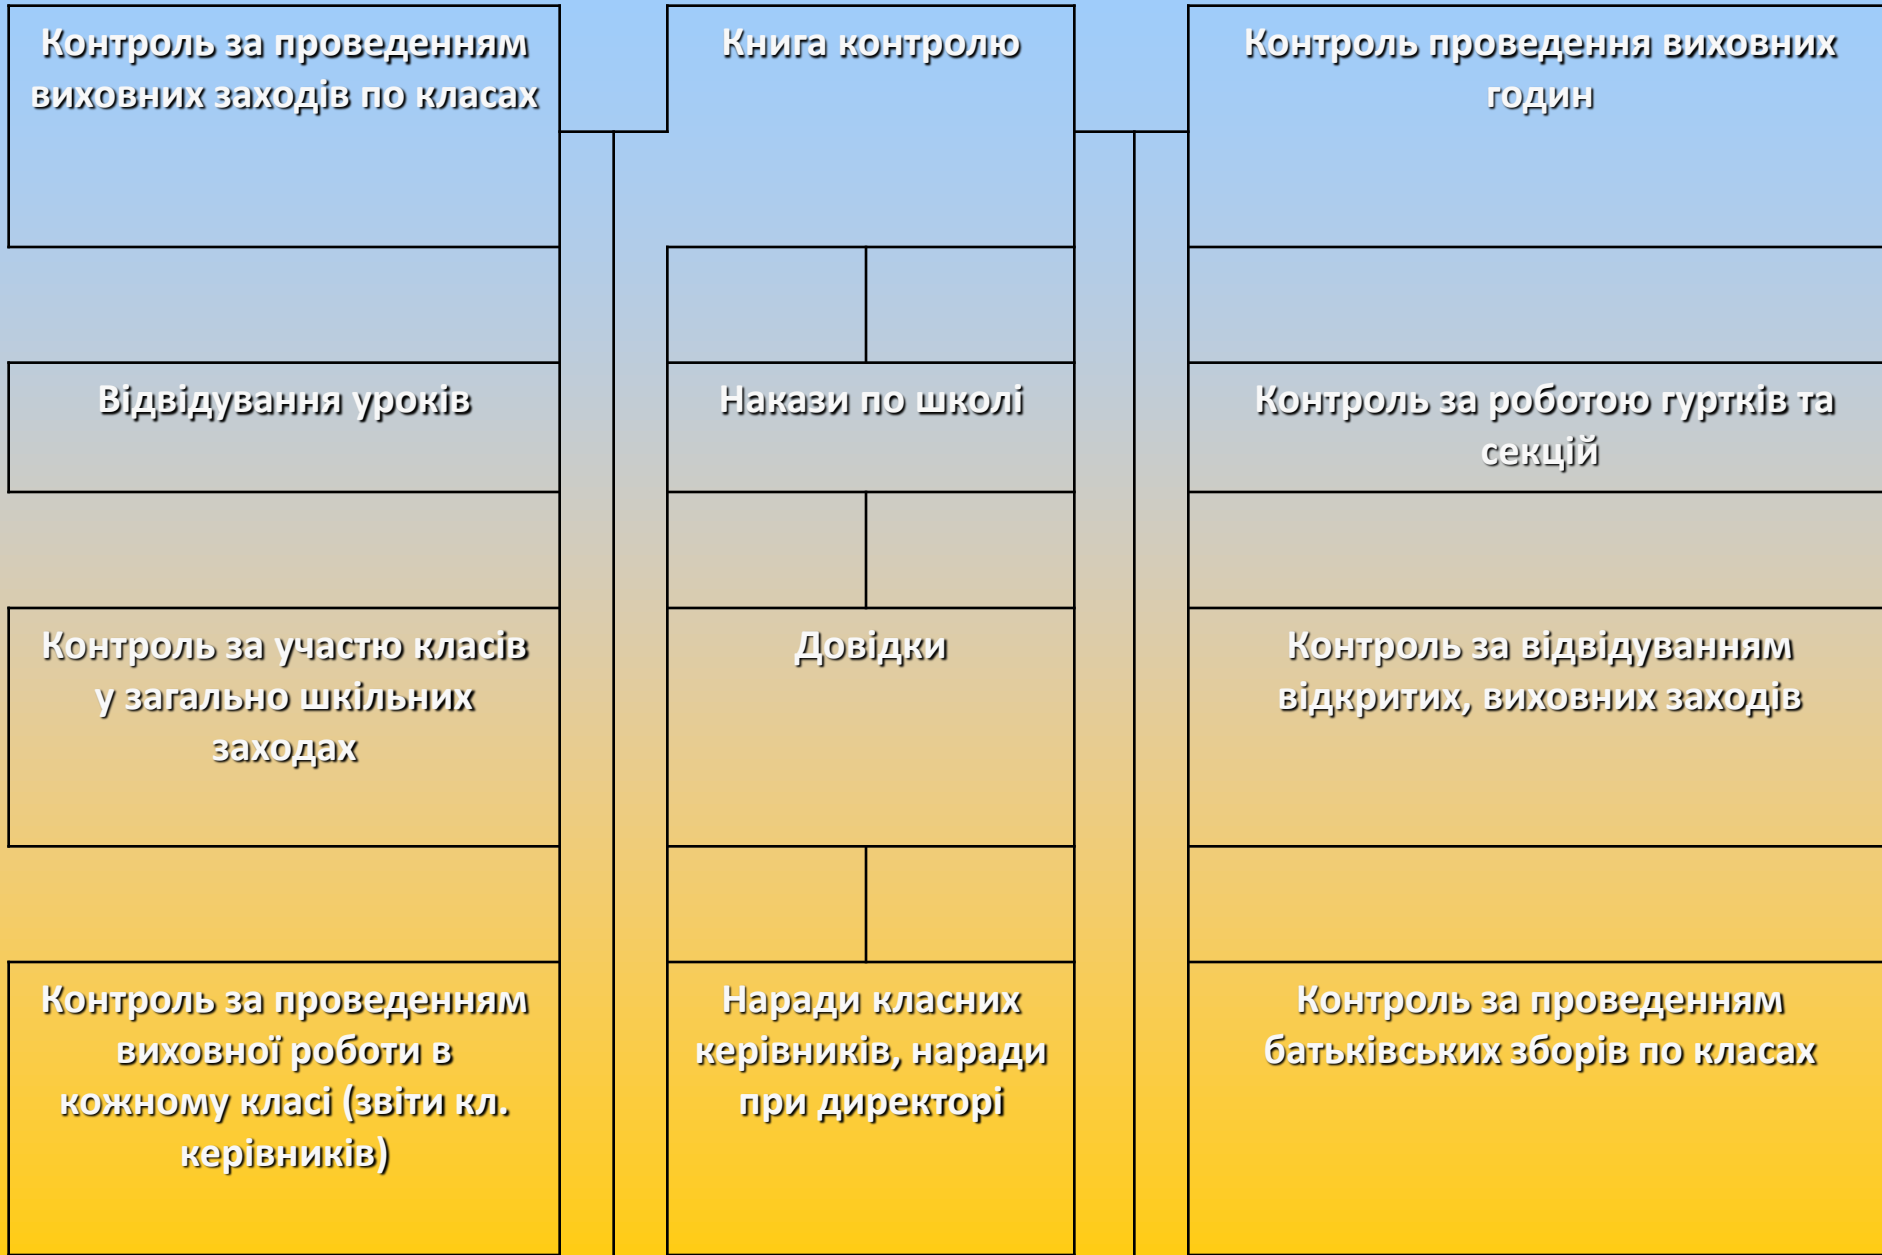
Контроль за проведенням виховних заходів по класах

Відвідування уроків

Контроль за участю класів у загально шкільних заходах

Контроль за проведенням виховної роботи в кожному класі (звіти кл. керівників)

Книга контролю

Накази по школі

Довідки

Наради класних керівників, наради при директорі

Контроль проведення виховних годин

Контроль за роботою гуртків та секцій

Контроль за відвідуванням відкритих, виховних заходів

Контроль за проведенням батьківських зборів по класах